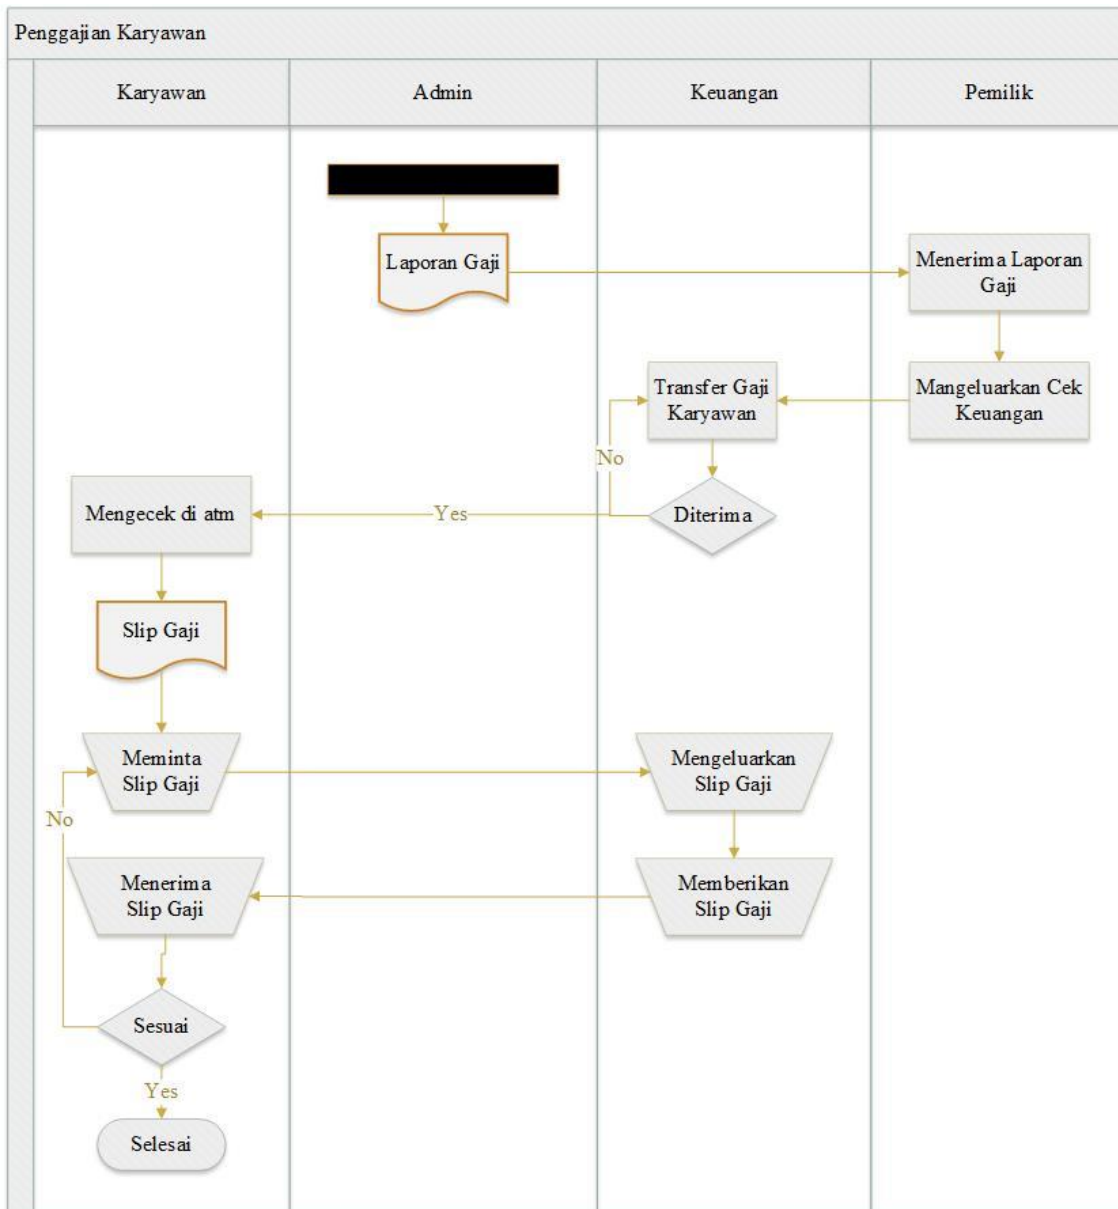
Penggajian Karyawan

Karyawan

Admin

Keuangan

Pemilik

Laporan Gaji

Menerima Laporan Gaji

Mangeluarkan Cek Keuangan

Transfer Gaji Karyawan

No

Diterima

Yes

Mengecek di atm

Slip Gaji

Meminta Slip Gaji

Mengeluarkan Slip Gaji

No

Menerima Slip Gaji

Memberikan Slip Gaji

Sesuai

Yes

Selesai